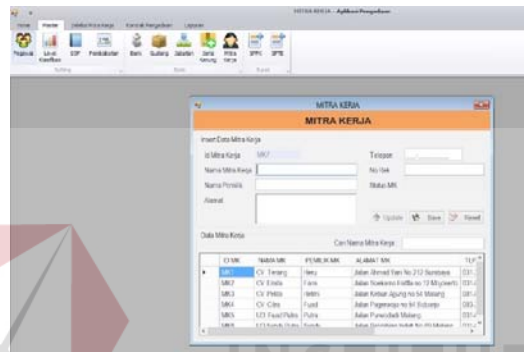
MITRA KERJA - Aplikasi Pengadaan

Home | Master | Jadwal Mitra Kerja | Kontrak Pengadaan | Laporan

Pegawai | Level Kualifikasi | SOP | Pembukuan | Barang | Gudang | Jabatan | Data Kerang | Mitra Kerja | SPPH | SPPE

Setting | Data | Export

MITRA KERJA

MITRA KERJA

Insert Data Mitra Kerja

Id Mitra Kerja: MK7

Nama Mitra Kerja

Nama Pemilik

Alamat

Telepon

No Hak

Status MK

Update | Save | Reset

Data Mitra Kerja

Cari Nama Mitra Kerja

| ID MK | NAMA MK | PEMILIK MK | ALAMAT MK | TELP |
|---|---|---|---|---|
| MK1 | CV. Terang | Hery | Jalan Ahmad Yani No 212 Surabaya | 031... |
| MK2 | CV. Erlida | Fans | Jalan Soekarno Hatta no 12 Mojokerto | 031... |
| MK3 | CV. Prima | Helmi | Jalan Ketua Agung no 54 Malang | 081... |
| MK4 | CV. Citra | Fuad | Jalan Pegenengan no 84 Sidoarjo | 031... |
| MK5 | UD Fuad Putra | Putra | Jalan Purwodadi Malang | 031... |
| MK6 | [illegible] | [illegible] | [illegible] | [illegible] |